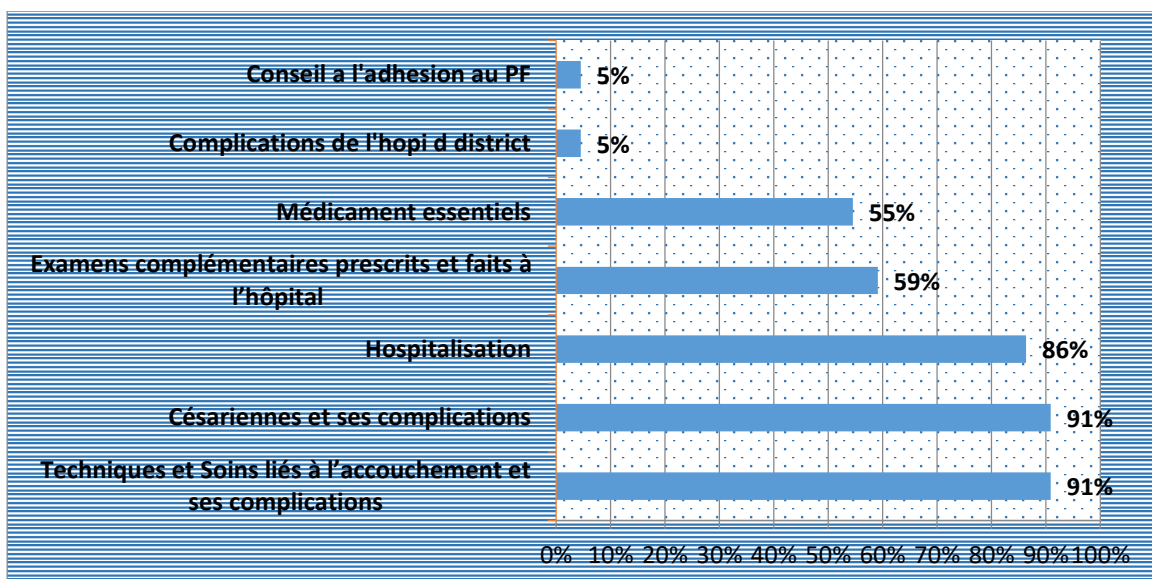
Conseil a l'adhesion au PF
5%
Complications de l'hopi d district
5%
Médicament essentiels
55%
Examens complémentaires prescrits et faits à l'hôpital
59%
Hospitalisation
86%
Césariennes et ses complications
91%
Techniques et Soins liés à l'accouchement et ses complications
91%
0% 10% 20% 30% 40% 50% 60% 70% 80% 90% 100%